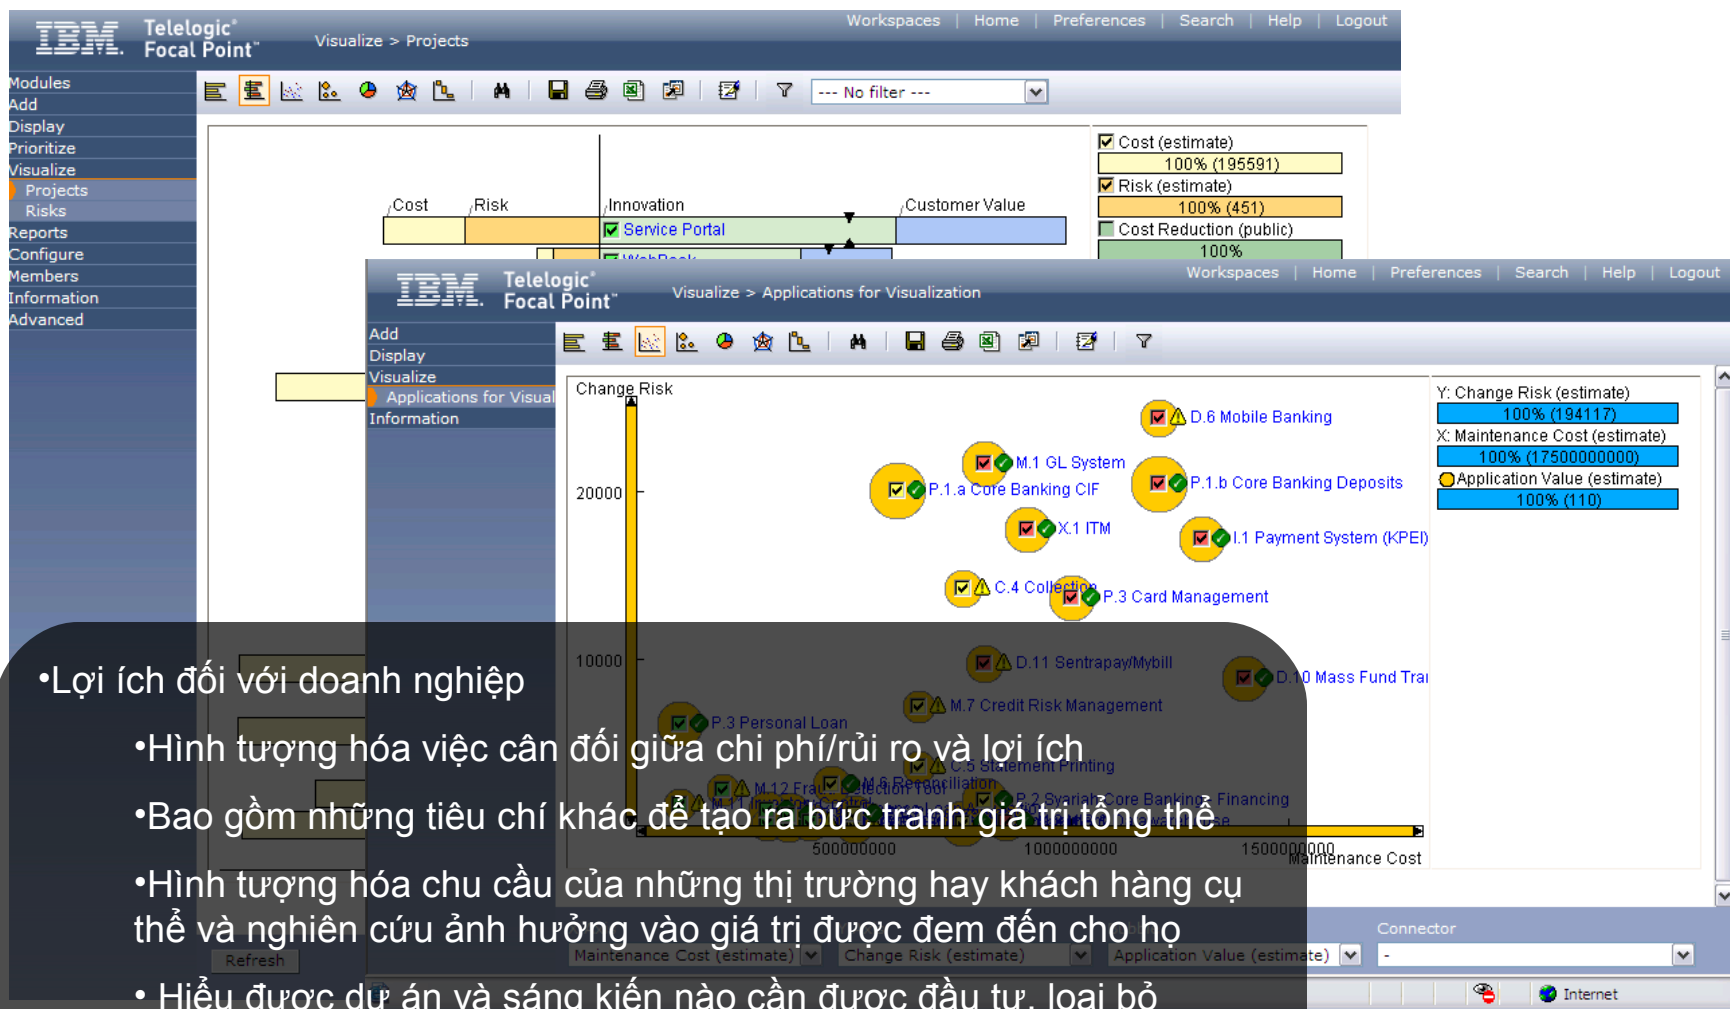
IBM Telelogic Focal Point™

Visualize > Projects

Workspaces | Home | Preferences | Search | Help | Logout

Modules
Add
Display
Prioritize
Visualize
Projects
Risks
Reports
Configure
Members
Information
Advanced

--- No filter ---

Cost (estimate)
100% (195591)
Risk (estimate)
100% (451)
Cost Reduction (public)
100%

Cost
Risk
Innovation
Customer Value
Service Portal

IBM Telelogic Focal Point™

Visualize > Applications for Visualization

Workspaces | Home | Preferences | Search | Help | Logout

Add
Display
Visualize
Applications for Visual
Information

Change Risk
20000
10000
500000000
1000000000
1500000000
Maintenance Cost

D.6 Mobile Banking
M.1 GL System
P.1.a Core Banking CIF
P.1.b Core Banking Deposits
X.1 ITM
I.1 Payment System (KPEI)
C.4 Collection
P.3 Card Management
D.11 Sentrapay/Mybill
D.10 Mass Fund Trai
M.7 Credit Risk Management
P.3 Personal Loan
C.5 Statement Printing
M.12 Fra
P.2 Syariah Core Banking Financing

Y: Change Risk (estimate)
100% (194117)
X: Maintenance Cost (estimate)
100% (17500000000)
Application Value (estimate)
100% (110)

Connector
Refresh
Maintenance Cost (estimate)
Change Risk (estimate)
Application Value (estimate)
Internet

•Lợi ích đối với doanh nghiệp

•Hình tượng hóa việc cân đối giữa chi phí/rủi ro và lợi ích

•Bao gồm những tiêu chí khác để tạo ra bức tranh giá trị tổng thể

•Hình tượng hóa chu cầu của những thị trường hay khách hàng cụ thể và nghiên cứu ảnh hưởng vào giá trị được đem đến cho họ

• Hiểu được dự án và sáng kiến nào cần được đầu tư, loại bỏ